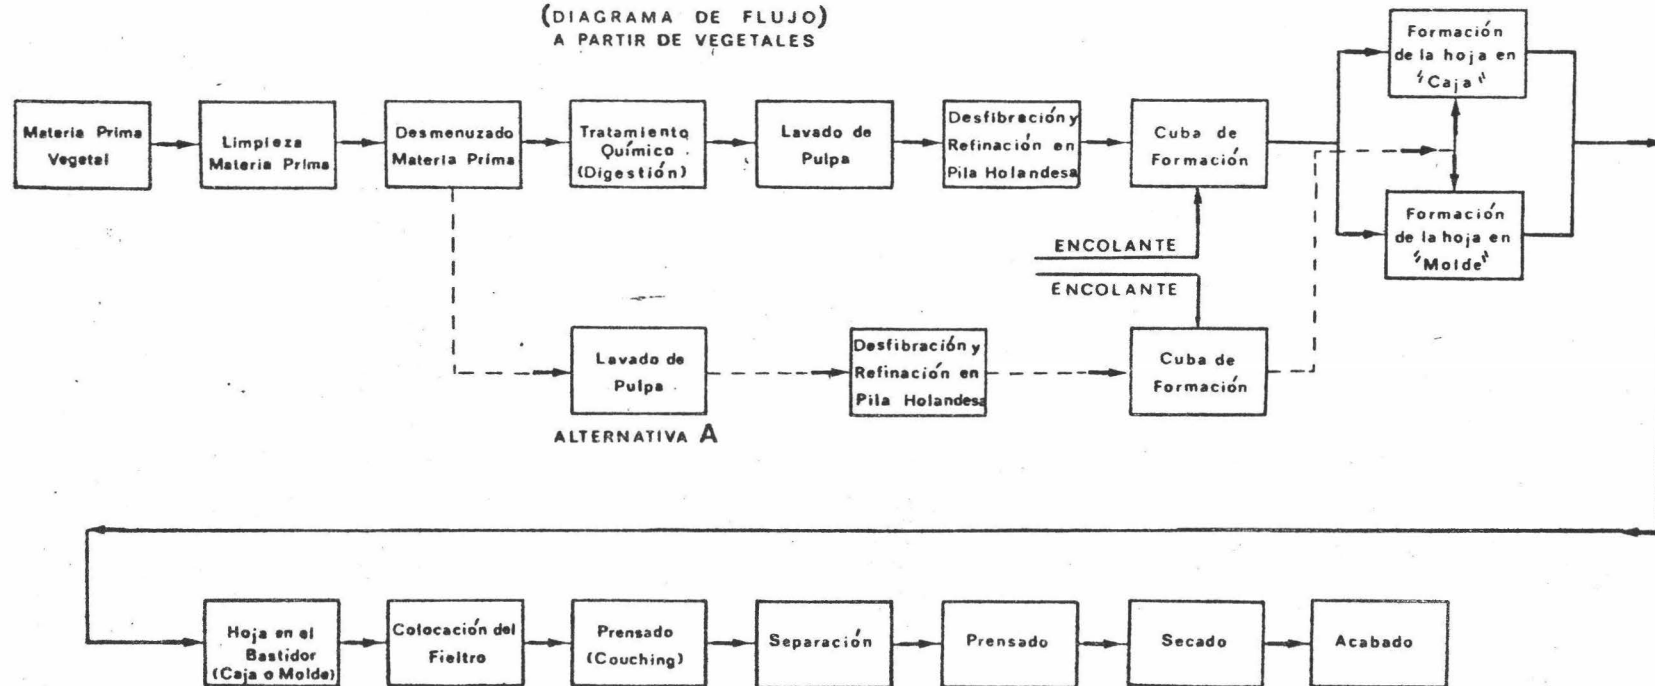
(DIAGRAMA DE FLUJO)
A PARTIR DE VEGETALES

Materia Prima Vegetal

Limpieza Materia Prima

Desmenuzado Materia Prima

Tratamiento Químico (Digestión)

Lavado de Pulpa

Desfibración y Refinación en Pila Holandesa

Cuba de Formación

Formación de la hoja en "Caja"

Formación de la hoja en "Molde"

ENCOLANTE

ENCOLANTE

Lavado de Pulpa

Desfibración y Refinación en Pila Holandesa

Cuba de Formación

ALTERNATIVA A

Hoja en el Bastidor (Caja o Molde)

Colocación del Fieltro

Prensado (Couching)

Separación

Prensado

Secado

Acabado